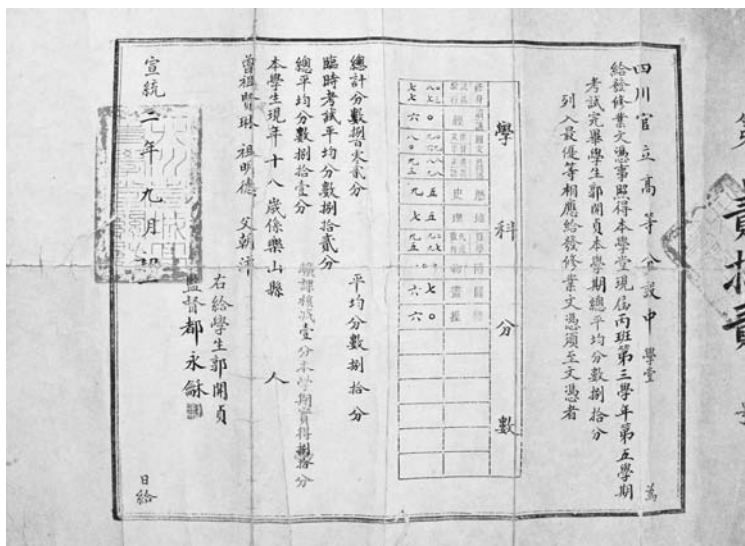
四川官立高等分設中學堂　為

給發修業文憑事照得本學堂現屆丙班第三學年第五學期考試完畢學生郭開貞本學期總平均分數捌拾分列入最優等相應給發修業文憑須至文憑者

學科分數

| 修身 | 讀經講經 | 中國文學 | 算學 | 歷史 | 地理 | 博物 | 物理化學 | 圖畫 | 體操 |
|---|---|---|---|---|---|---|---|---|---|
| 七七 | 八〇 | 八〇 | 八〇 | 九五 | 七五 | 九五 | 八〇 | 六〇 | 六〇 |
| 六〇 | | | | | | | | 七〇 | |

總計分數捌百柒拾貳分

臨時考試平均分數捌拾貳分　平均分數捌拾分

總平均分數捌拾壹分　操課總成壹分本學期實得捌拾分

本學生現年十八歲係樂山縣　人

曾祖賢琳　祖明德　父朝沛

右給學生郭開貞

監督　都永龢

宣統二年九月　日給